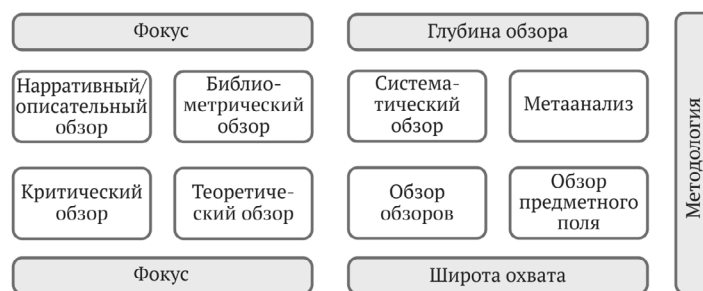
Фокус

Нарративный/ описательный обзор

Библиометрический обзор

Критический обзор

Теоретический обзор

Фокус

Глубина обзора

Систематический обзор

Метаанализ

Обзор обзоров

Обзор предметного поля

Широта охвата

Методология